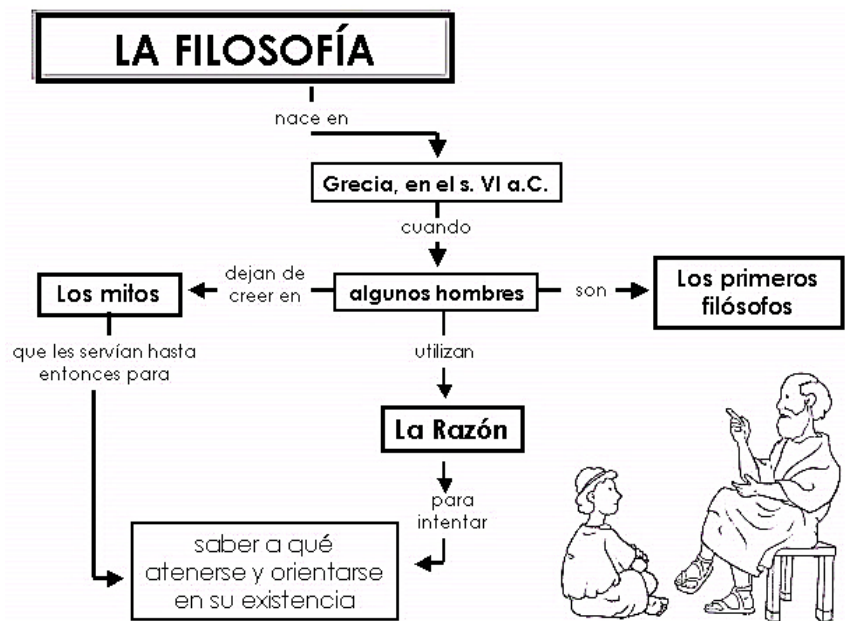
LA FILOSOFÍA

nace en

Grecia, en el s. VI a.C.

cuando

algunos hombres

dejan de creer en

Los mitos

que les servían hasta entonces para

son

Los primeros filósofos

utilizan

La Razón

para intentar

saber a qué atenerse y orientarse en su existencia